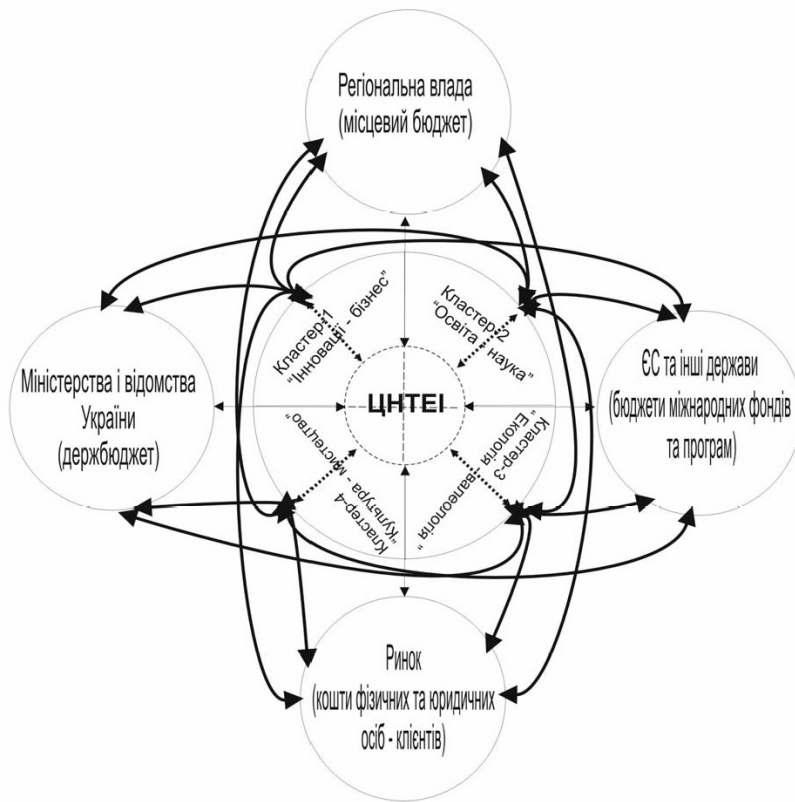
Регіональна влада
(місцевий бюджет)

Міністерства і відомства
України
(держбюджет)

ЄС та інші держави
(бюджети міжнародних фондів
та програм)

Кластер 1
"Інновації - бізнес"

Кластер 2
"Освіта - наука"

ЦНТЕІ

Кластер-4
"Культура - мистецтво"

Кластер-3
"Екологія - валеологія"

Ринок
(кошти фізичних та юридичних
осіб - клієнтів)